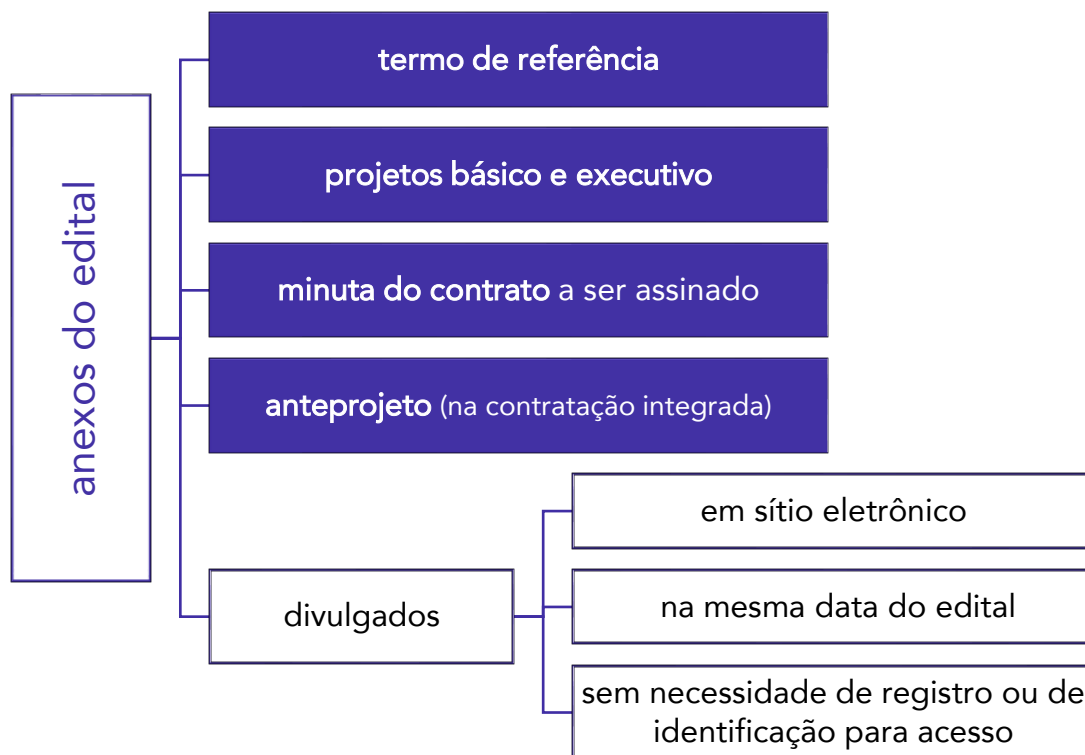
anexos do edital

termo de referência

projetos básico e executivo

minuta do contrato a ser assinado

anteprojeto (na contratação integrada)

divulgados

em sítio eletrônico

na mesma data do edital

sem necessidade de registro ou de identificação para acesso